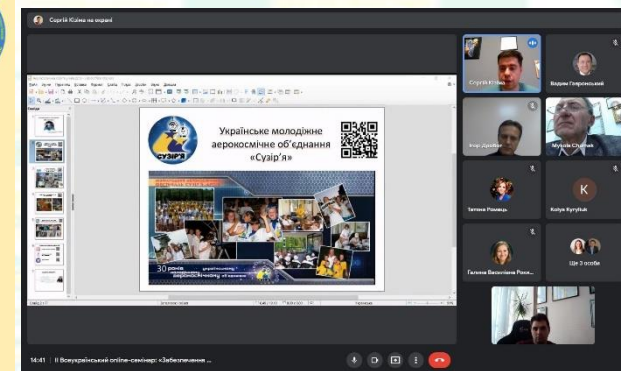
Сергій Кізіма на екрані

Українське молодіжне аерокосмічне об'єднання «Сузір'я»

СУЗІР'Я

30 років

Сергій Кізіма

Вадим Гаврилюський

Ігор Дурбасв

Mykola Chumak

Тетяна Ромась

K

Kolya Kuryliuk

Галина Василівна Рома...

Ще 3 особи

14:41 | ІІ Всеукраїнський online-семінар: «Забезпечення ...